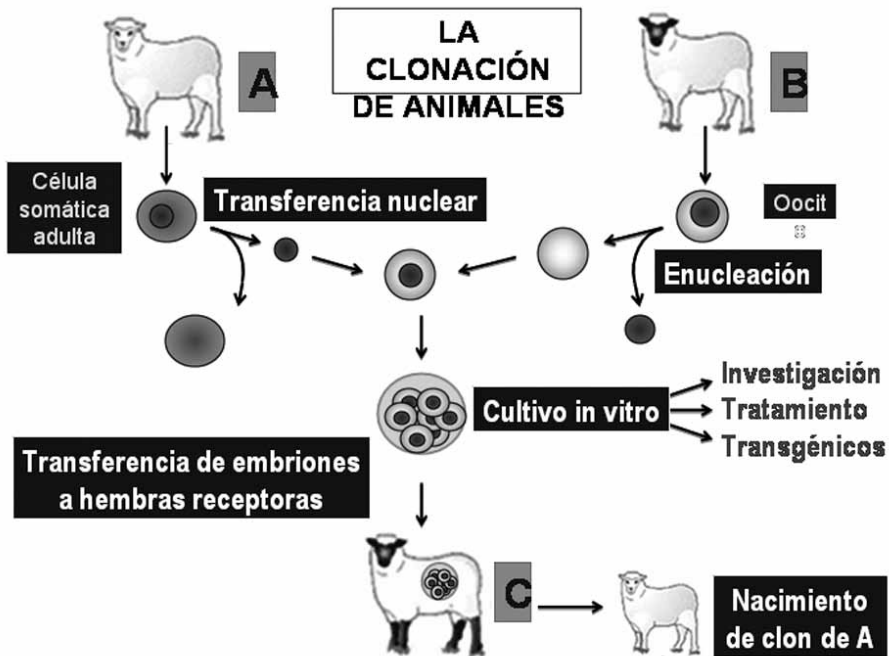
LA CLONACIÓN DE ANIMALES

A

B

Célula somática adulta

Transferencia nuclear

Oocit

Enucleación

Investigación
Tratamiento
Transgénicos

Cultivo in vitro

Transferencia de embriones a hembras receptoras

C

Nacimiento de clon de A